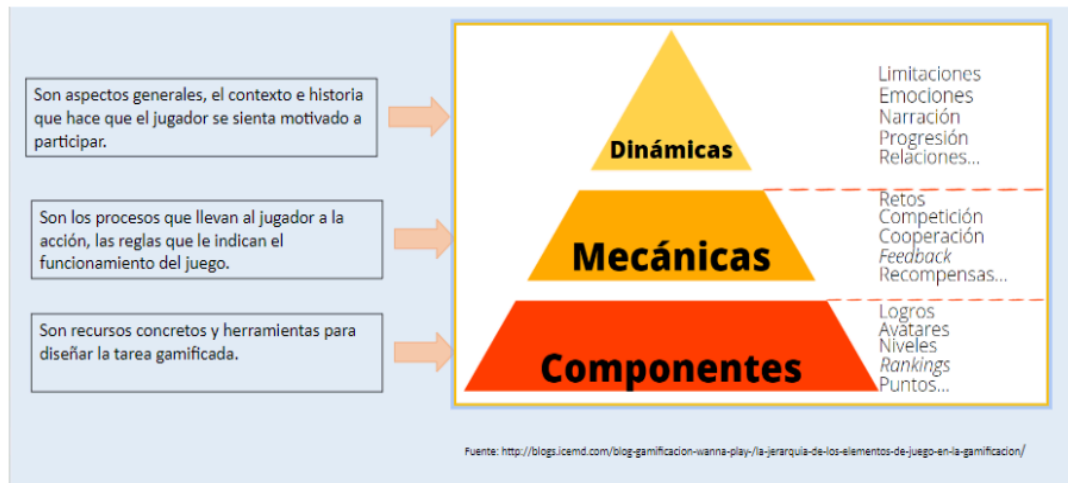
Son aspectos generales, el contexto e historia que hace que el jugador se sienta motivado a participar.

Son los procesos que llevan al jugador a la acción, las reglas que le indican el funcionamiento del juego.

Son recursos concretos y herramientas para diseñar la tarea gamificada.

Dinámicas

Mecánicas

Componentes

Limitaciones
Emociones
Narración
Progresión
Relaciones...

Retos
Competición
Cooperación
Feedback
Recompensas...

Logros
Avatares
Niveles
Rankings
Puntos...

Fuente: http://blogs.icemd.com/blog-gamificacion-wanna-play-/la-jerarquia-de-los-elementos-de-juego-en-la-gamificacion/